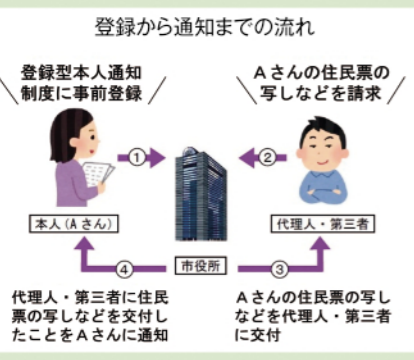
登録から通知までの流れ

登録型本人通知制度に事前登録

Aさんの住民票の写しなどを請求

①

②

本人（Aさん）

代理人・第三者

④

市役所

③

代理人・第三者に住民票の写しなどを交付したことをAさんに通知

Aさんの住民票の写しなどを代理人・第三者に交付